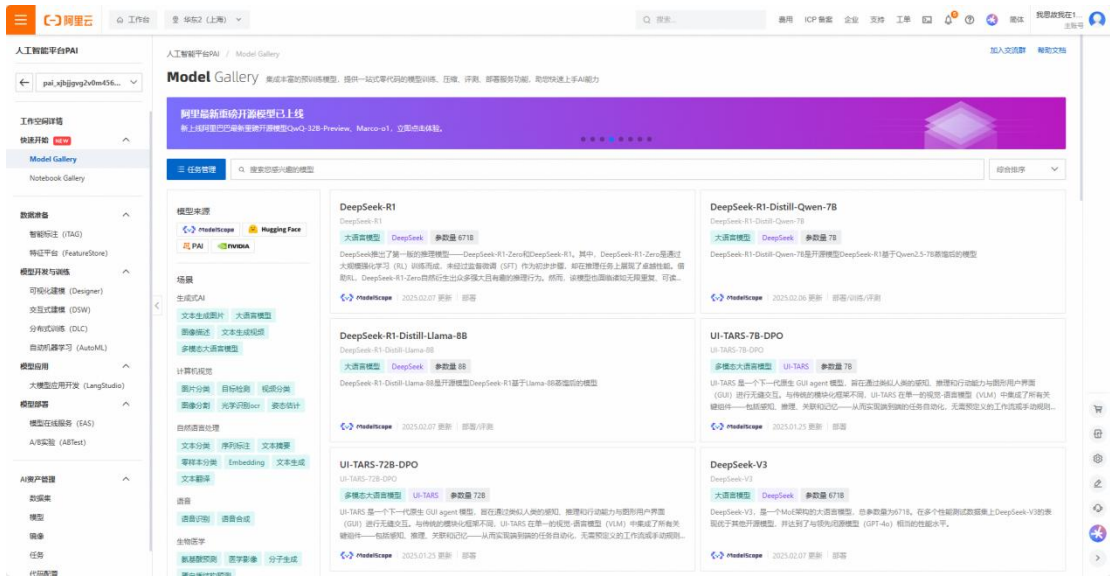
(-) 阿里云 工作台 华东2（上海） 搜索... 费用 ICP备案 企业 支持 工单 简体 我思故我在1 主账号

人工智能平台PAI
pai_xjbjgvg2v0m456...
工作空间详情
快速开始 NEW
Model Gallery
Notebook Gallery
数据准备
智能标注（iTAG）
特征平台（FeatureStore）
模型开发与训练
可视化建模（Designer）
交互式建模（DSW）
分布式训练（DLC）
自动机器学习（AutoML）
模型应用
大模型应用开发（LangStudio）
模型部署
模型在线服务（EAS）
A/B实验（ABTest）
AI资产管理
数据集
模型
镜像
任务
代码配置

人工智能平台PAI / Model Gallery
加入交流群 帮助文档
Model Gallery 集成丰富的预训练模型，提供一站式零代码的模型训练、压缩、评测、部署服务功能，助您快速上手AI能力

阿里最新重磅开源模型已上线
新上线阿里巴巴最新重磅开源模型QwQ-32B-Preview、Marco-o1，立即点击体验。

任务管理
搜索您感兴趣的模型
综合排序

模型来源
ModelScope Hugging Face PAI NVIDIA
场景
生成式AI
文本生成图片 大语言模型 图像描述 文本生成视频 多模态大语言模型
计算机视觉
图片分类 目标检测 视频分类 图像分割 光学识别ocr 姿态估计
自然语言处理
文本分类 序列标注 文本摘要 零样本分类 Embedding 文本生成 文本翻译
语音
语音识别 语音合成
生物医学
氨基酸预测 医学影像 分子生成

DeepSeek-R1
DeepSeek-R1
大语言模型 DeepSeek 参数量 671B
DeepSeek推出了第一版的推理模型——DeepSeek-R1-Zero和DeepSeek-R1。其中，DeepSeek-R1-Zero是通过大规模强化学习（RL）训练而成，未经过监督微调（SFT）作为初步步骤，却在推理任务上展现了卓越性能。借助RL，DeepSeek-R1-Zero自然衍生出众多强大且有趣的推理行为。然而，该模型也面临诸如无限重复、可读...
ModelScope | 2025.02.07 更新 | 部署

DeepSeek-R1-Distill-Qwen-7B
DeepSeek-R1-Distill-Qwen-7B
大语言模型 DeepSeek 参数量 7B
DeepSeek-R1-Distill-Qwen-7B是开源模型DeepSeek-R1基于Qwen2.5-7B蒸馏后的模型
ModelScope | 2025.02.06 更新 | 部署/训练/评测

DeepSeek-R1-Distill-Llama-8B
DeepSeek-R1-Distill-Llama-8B
大语言模型 DeepSeek 参数量 8B
DeepSeek-R1-Distill-Llama-8B是开源模型DeepSeek-R1基于Llama-8B蒸馏后的模型
ModelScope | 2025.02.07 更新 | 部署/评测

UI-TARS-7B-DPO
UI-TARS-7B-DPO
多模态大语言模型 UI-TARS 参数量 7B
UI-TARS 是一个下一代原生 GUI agent 模型，旨在通过类似人类的感知、推理和行动能力与图形用户界面（GUI）进行无缝交互。与传统的模块化框架不同，UI-TARS 在单一的视觉-语言模型（VLM）中集成了所有关键组件——包括感知、推理、关联和记忆——从而实现无需预定义的任务自动化，无需预定义的工作流或手动规则...
ModelScope | 2025.01.25 更新 | 部署

UI-TARS-72B-DPO
UI-TARS-72B-DPO
多模态大语言模型 UI-TARS 参数量 72B
UI-TARS 是一个下一代原生 GUI agent 模型，旨在通过类似人类的感知、推理和行动能力与图形用户界面（GUI）进行无缝交互。与传统的模块化框架不同，UI-TARS 在单一的视觉-语言模型（VLM）中集成了所有关键组件——包括感知、推理、关联和记忆——从而实现无需预定义的任务自动化，无需预定义的工作流或手动规则...
ModelScope | 2025.01.25 更新 | 部署

DeepSeek-V3
DeepSeek-V3
大语言模型 DeepSeek 参数量 671B
DeepSeek-V3，是一个MoE架构的大语言模型，总参数量为671B。在多个性能测试数据集上DeepSeek-V3的表现优于其他开源模型，并达到与领先闭源模型（GPT-4o）相当的性能水平。
ModelScope | 2025.02.07 更新 | 部署